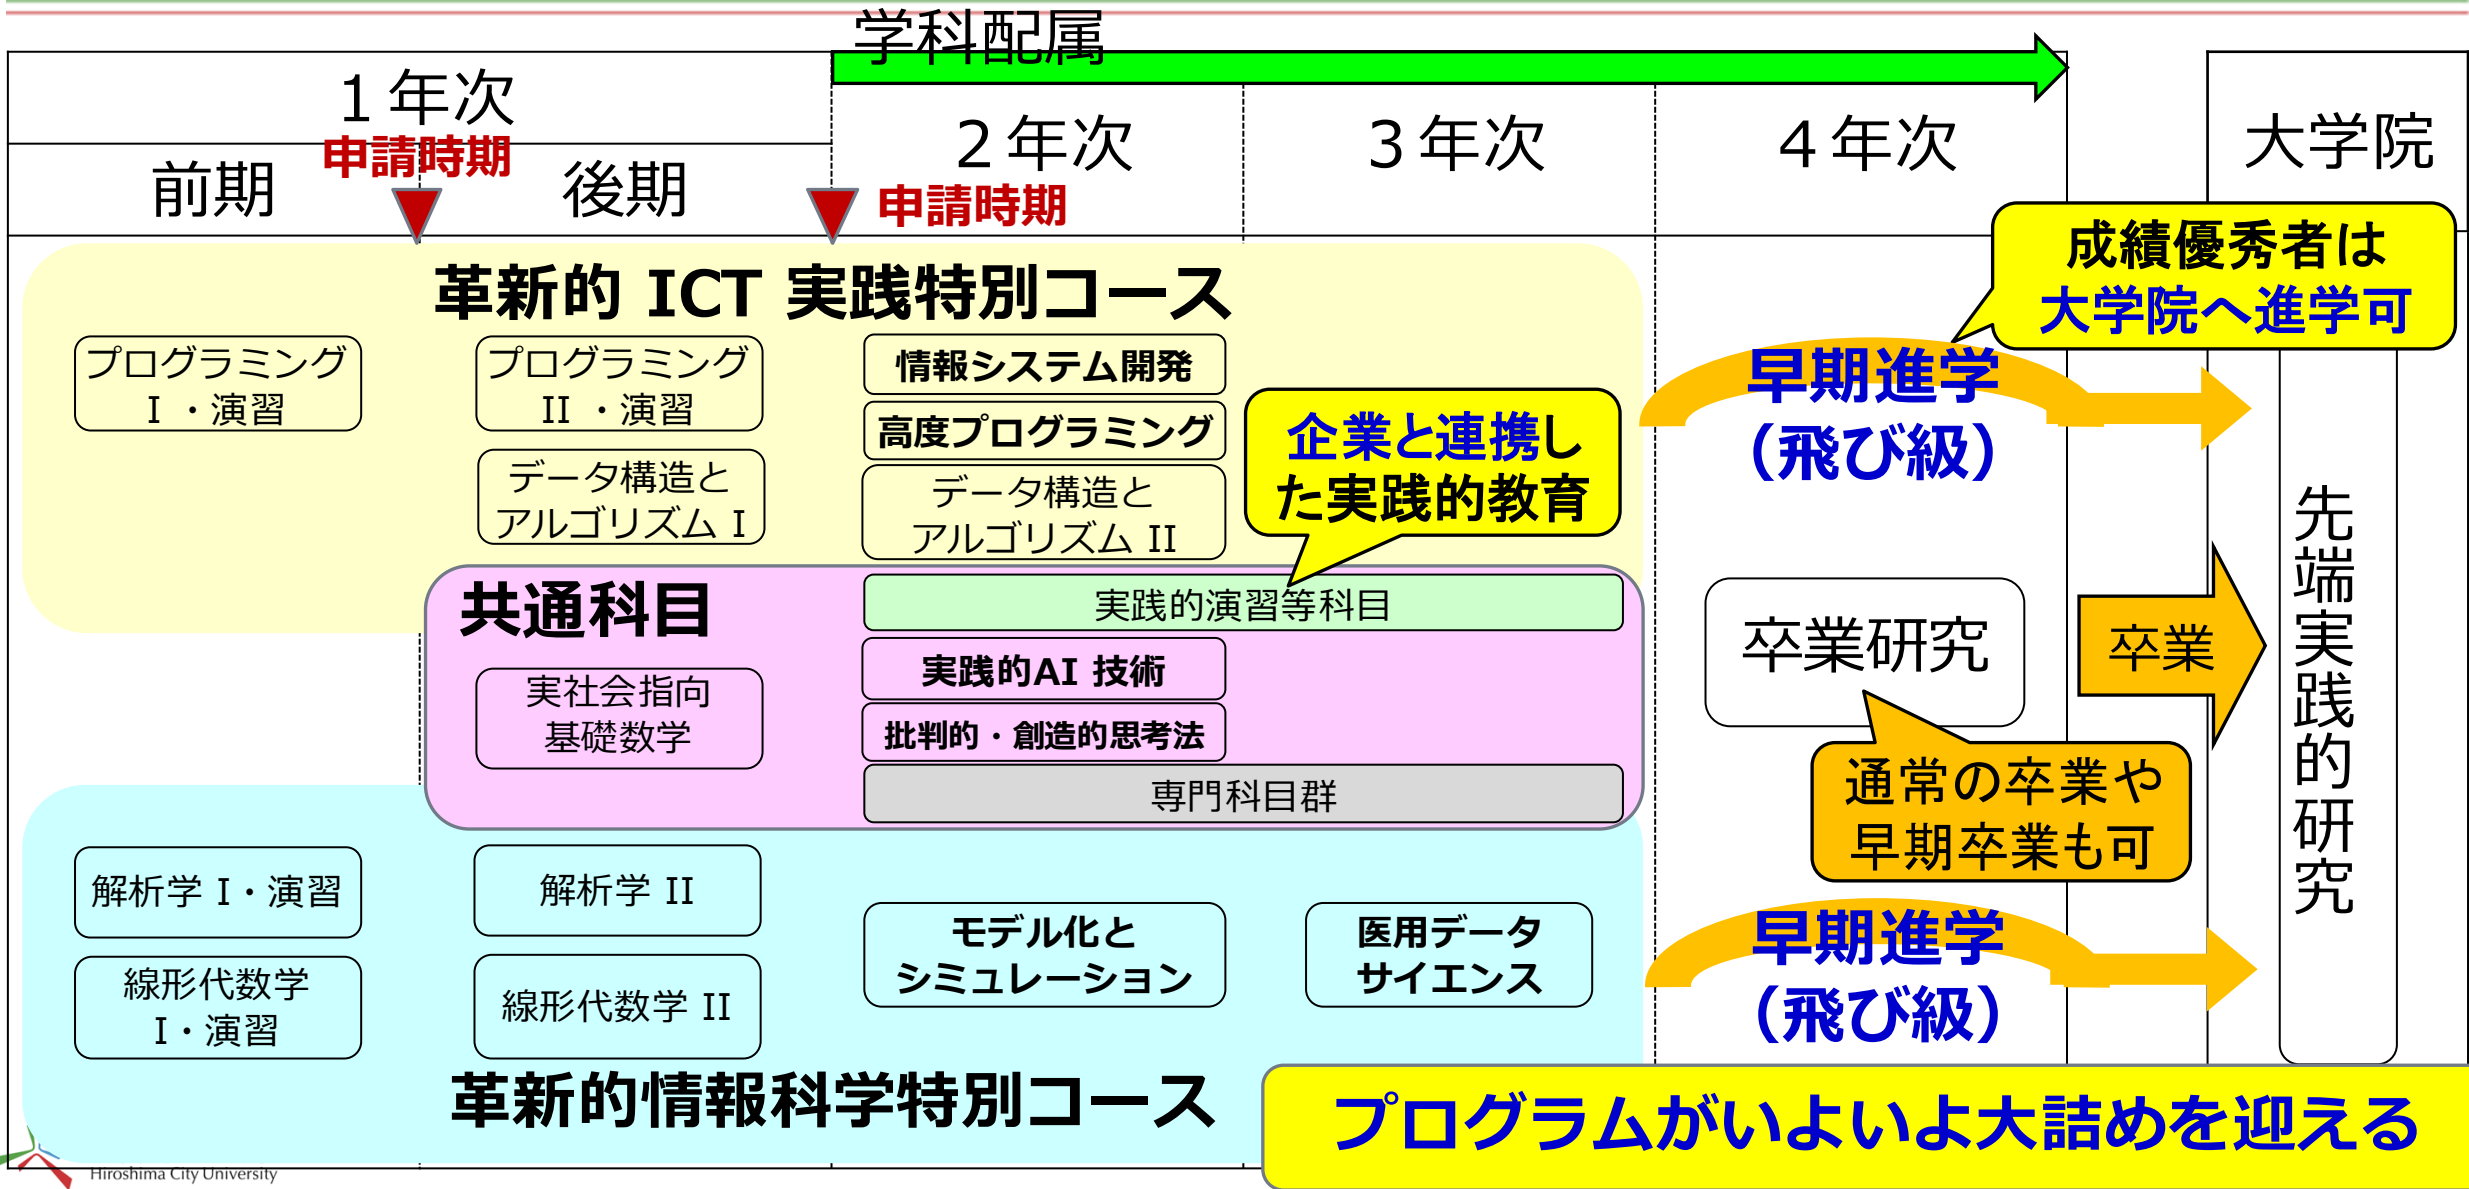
学科配属

1年次

前期

申請時期

後期

2年次

申請時期

3年次

4年次

大学院

成績優秀者は
大学院へ進学可

革新的 ICT 実践特別コース

プログラミング
I・演習

プログラミング
II・演習

データ構造と
アルゴリズム I

情報システム開発

高度プログラミング

データ構造と
アルゴリズム II

企業と連携した実践的教育

早期進学
（飛び級）

共通科目

実践的演習等科目

実社会指向
基礎数学

実践的AI 技術

批判的・創造的思考法

専門科目群

卒業研究

卒業

先端実践的研究

通常の卒業や
早期卒業も可

解析学 I・演習

解析学 II

線形代数学
I・演習

線形代数学 II

モデル化と
シミュレーション

医用データ
サイエンス

早期進学
（飛び級）

革新的情報科学特別コース

プログラムがいよいよ大詰めを迎える

Hiroshima City University